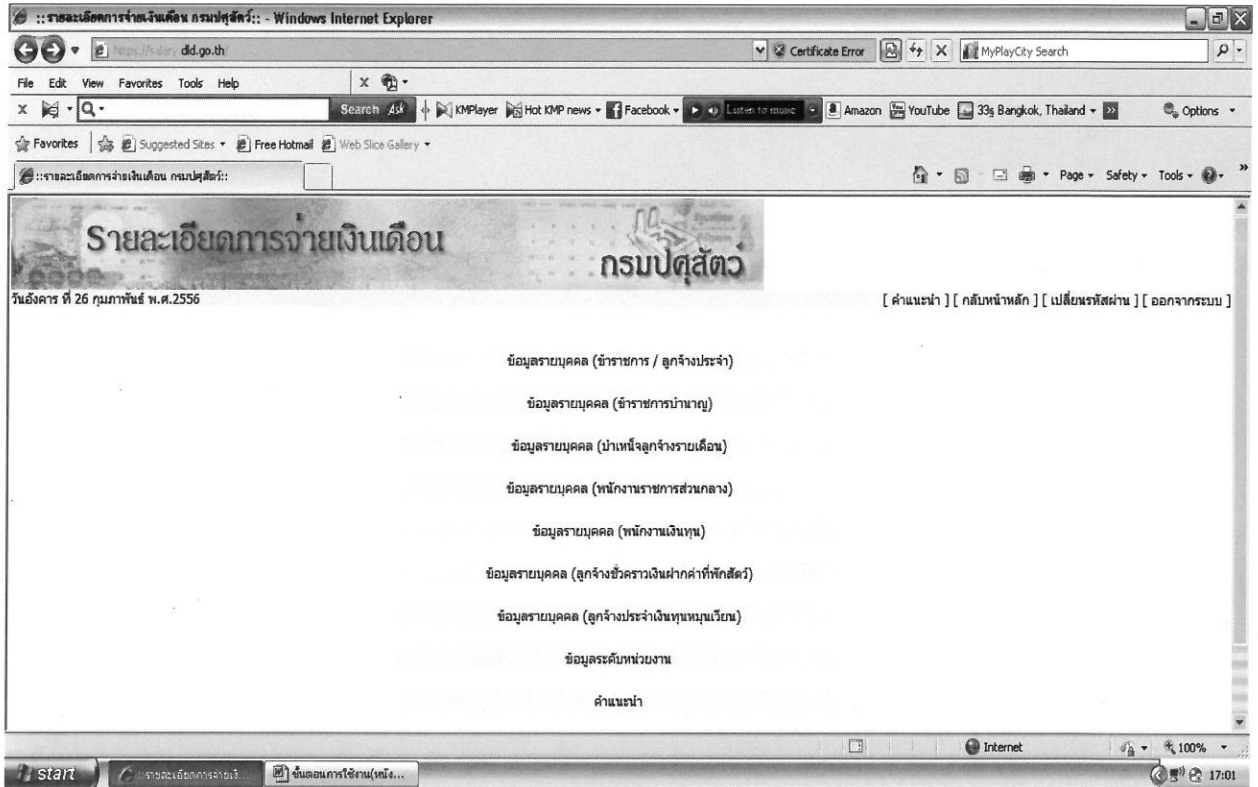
::รายละเอียดการจ่ายเงินเดือน กรมปศุสัตว์:: - Windows Internet Explorer

https://salary.dld.go.th/ Certificate Error MyPlayCity Search

File Edit View Favorites Tools Help

Search Ask KMPlayer Hot KMP news Facebook Listen to music Amazon YouTube 33§ Bangkok, Thailand Options

Favorites Suggested Sites Free Hotmail Web Slice Gallery

::รายละเอียดการจ่ายเงินเดือน กรมปศุสัตว์::

Page Safety Tools

รายละเอียดการจ่ายเงินเดือน กรมปศุสัตว์

วันอังคาร ที่ 26 กุมภาพันธ์ พ.ศ.2556

[ คำแนะนำ ] [ กลับหน้าหลัก ] [ เปลี่ยนรหัสผ่าน ] [ ออกจากระบบ ]

ข้อมูลรายบุคคล (ข้าราชการ / ลูกจ้างประจำ)

ข้อมูลรายบุคคล (ข้าราชการบำนาญ)

ข้อมูลรายบุคคล (บำเหน็จลูกจ้างรายเดือน)

ข้อมูลรายบุคคล (พนักงานราชการส่วนกลาง)

ข้อมูลรายบุคคล (พนักงานเงินทุน)

ข้อมูลรายบุคคล (ลูกจ้างชั่วคราวเงินฝากค่าที่พักสัตว์)

ข้อมูลรายบุคคล (ลูกจ้างประจำเงินทุนหมุนเวียน)

ข้อมูลระดับหน่วยงาน

คำแนะนำ

Internet 100%

start ::รายละเอียดการจ่ายเงิ... ขั้นตอนการใช้งาน(หนัง... 17:01